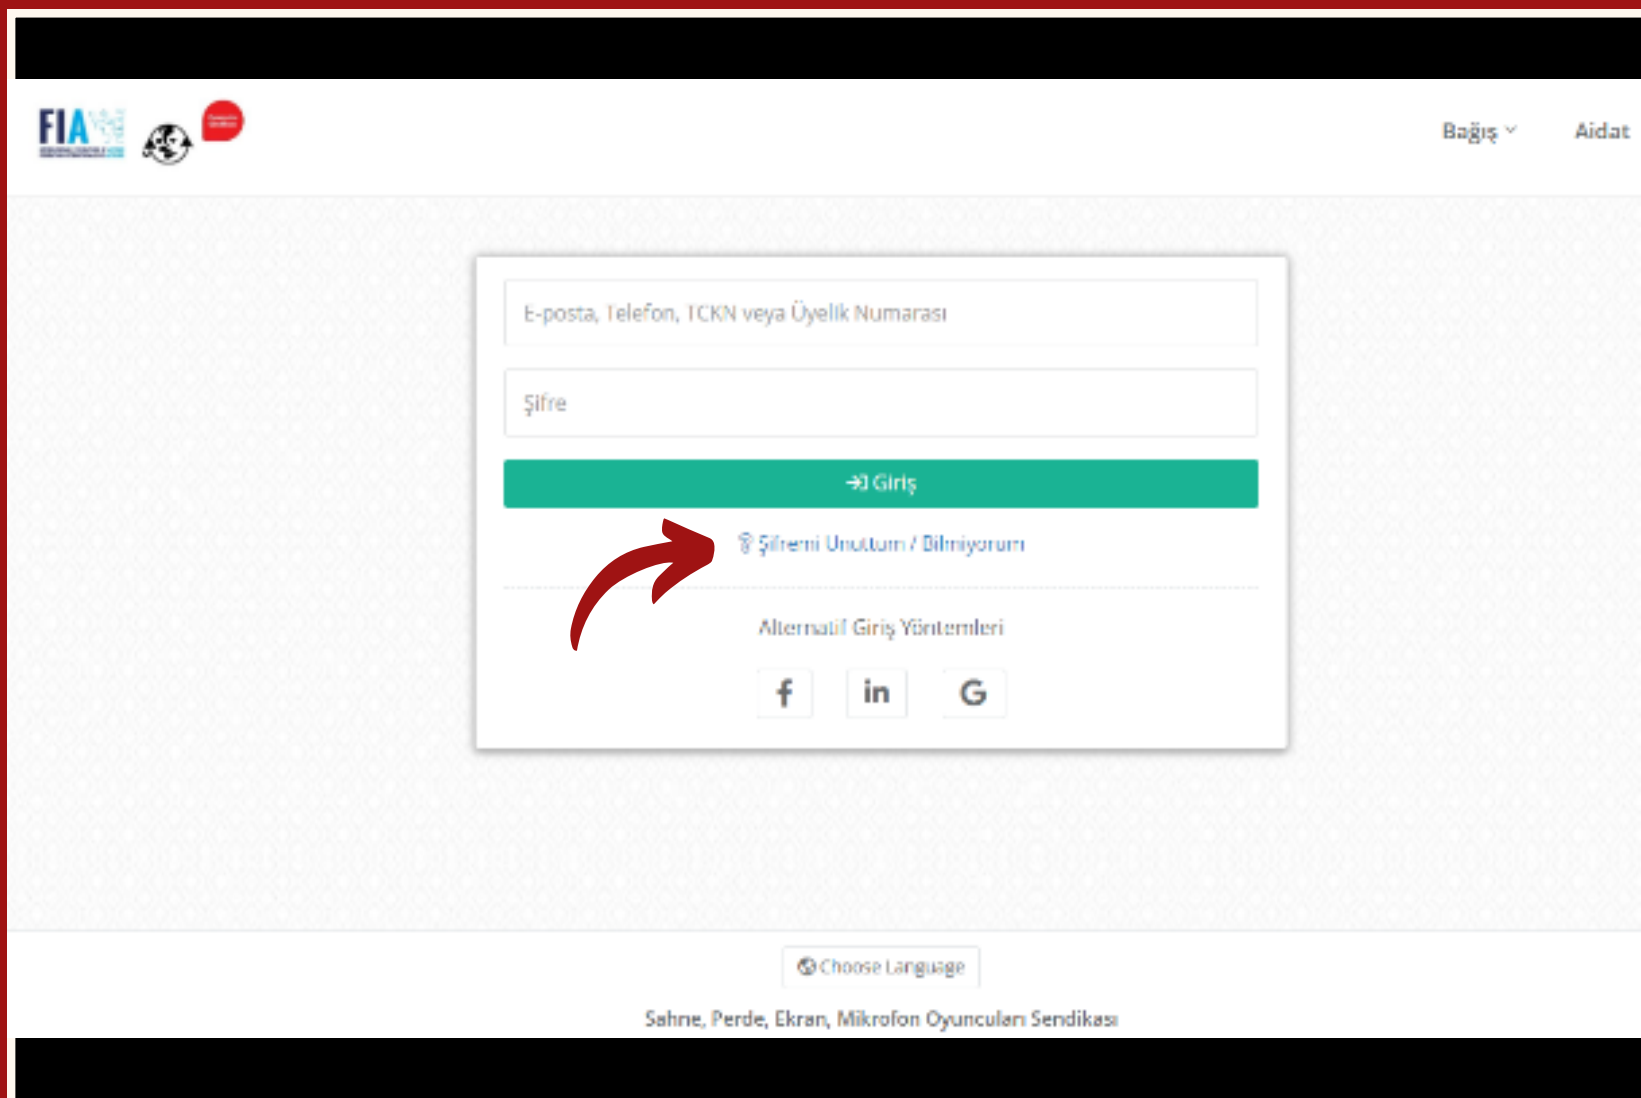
FIA

Bağış Aidat

E-posta, Telefon, TCKN veya Üyelik Numarası

Şifre

Giriş

Şifremi Unuttum / Bilmiyorum

Alternatif Giriş Yöntemleri

f in G

Choose Language

Sahne, Perde, Ekran, Mikrofon Oyuncuları Sendikası